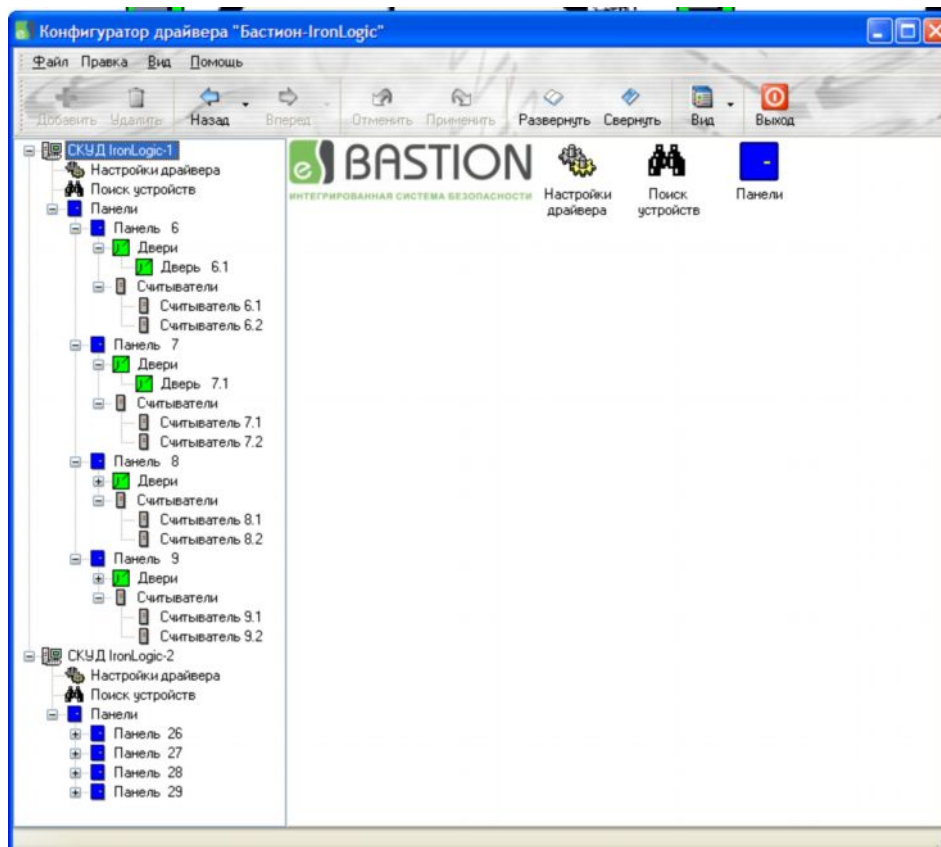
Конфигуратор драйвера "Бастион-IronLogic"

Файл Правка Вид Помощь

Добавить Удалить Назад Вперед Отменить Применить Развернуть Свернуть Вид Выход

СКУД IronLogic-1
Настройки драйвера
Поиск устройств
Панели
Панель 6
Двери
Дверь 6.1
Считыватели
Считыватель 6.1
Считыватель 6.2
Панель 7
Двери
Дверь 7.1
Считыватели
Считыватель 7.1
Считыватель 7.2
Панель 8
Двери
Считыватели
Считыватель 8.1
Считыватель 8.2
Панель 9
Двери
Считыватели
Считыватель 9.1
Считыватель 9.2
СКУД IronLogic-2
Настройки драйвера
Поиск устройств
Панели
Панель 26
Панель 27
Панель 28
Панель 29

BASTION
ИНТЕГРИРОВАННАЯ СИСТЕМА БЕЗОПАСНОСТИ

Настройки драйвера
Поиск устройств
Панели